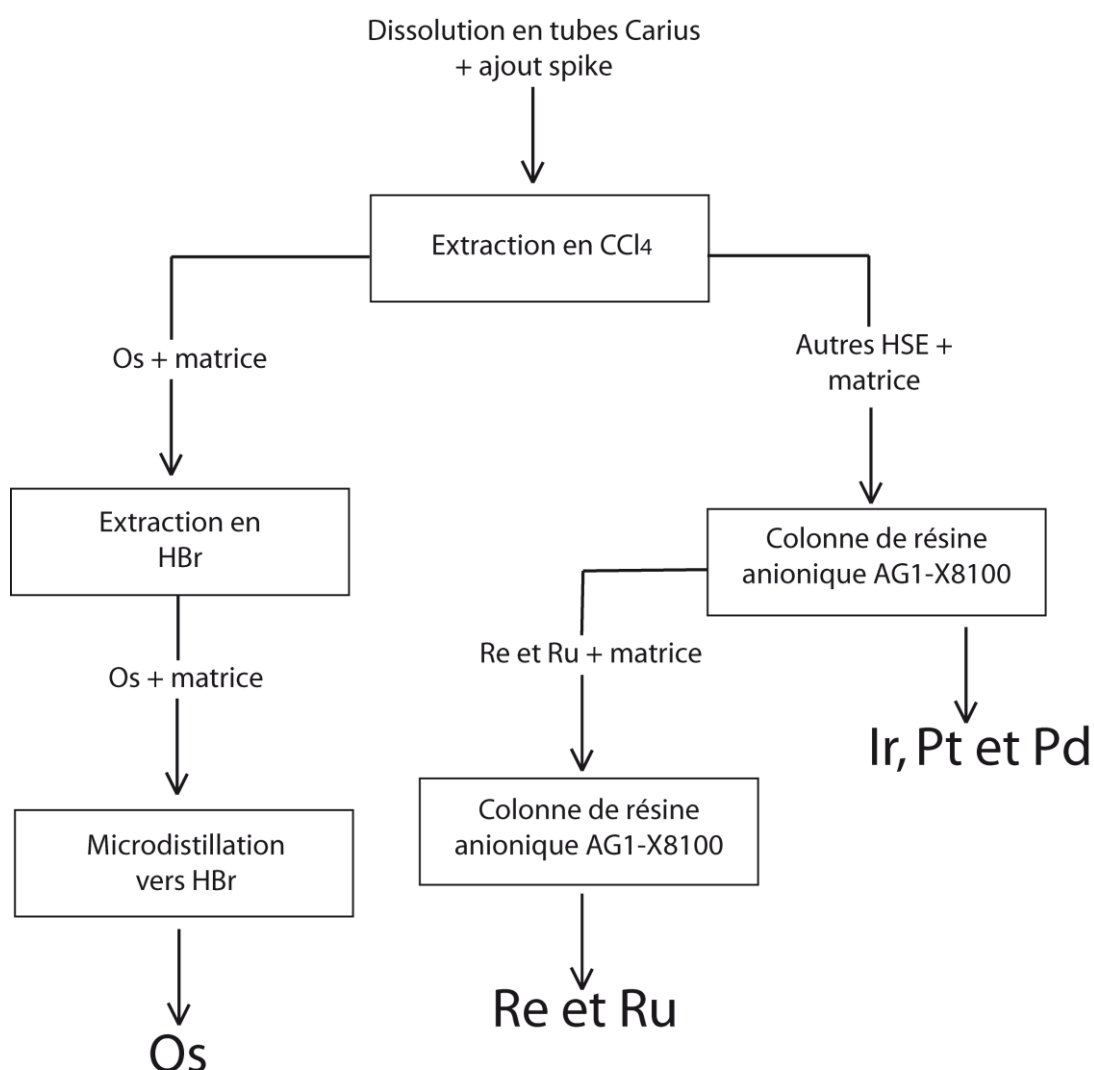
Dissolution en tubes Carius + ajout spike

Extraction en $CCl_4$

Os + matrice

Autres HSE + matrice

Extraction en HBr

Colonne de résine anionique AG1-X8100

Os + matrice

Re et Ru + matrice

Ir, Pt et Pd

Microdistillation vers HBr

Colonne de résine anionique AG1-X8100

Os

Re et Ru